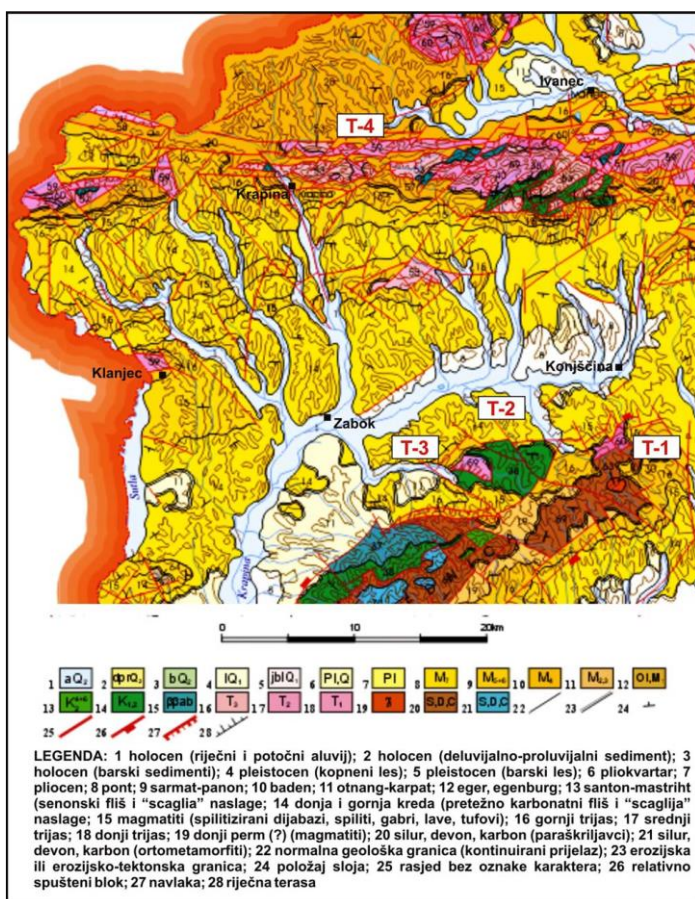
T-4

Ivanec

Krapina

Klanjec

Konjščina

T-2

Zabok

T-3

T-1

Sutla

Krapina

0 10 20km

1 $aQ_2$ 2 $dprQ_2$ 3 $bQ_2$ 4 $lQ_1$ 5 $jblQ_1$ 6 $Pl,Q$ 7 Pl 8 $M_7$ 9 $M_{5+6}$ 10 $M_4$ 11 $M_{2,3}$ 12 Ol,M

13 $K_2^{4-6}$ 14 $K_{1,2}$ 15 $\beta\beta ab$ 16 $T_3$ 17 $T_2$ 18 $T_1$ 19 2 20 S,D,C 21 S,D,C 22 23 24

25 26 27 28

LEGENDA: 1 holocen (riječni i potočni aluvij); 2 holocen (deluvijalno-proluvijalni sediment); 3 holocen (barski sedimenti); 4 pleistocen (kopneni les); 5 pleistocen (barski les); 6 pliokvartar; 7 pliocen; 8 pont; 9 sarmat-panon; 10 baden; 11 otnang-karpat; 12 eger, egenburg; 13 santon-mastriht (senonski fliš i "scaglia" naslage; 14 donja i gornja kreda (pretežno karbonatni fliš i "scaglija" naslage; 15 magmatiti (spilitizirani dijabazi, spiliti, gabri, lave, tufovi); 16 gornji trijas; 17 srednji trijas; 18 donji trijas; 19 donji perm (?) (magmatiti); 20 silur, devon, karbon (paraškriljavci); 21 silur, devon, karbon (ortometamorfiti); 22 normalna geološka granica (kontinuirani prijelaz); 23 erozijska ili erozijsko-tektonska granica; 24 položaj sloja; 25 rasjed bez oznake karaktera; 26 relativno spušteni blok; 27 navlaka; 28 riječna terasa